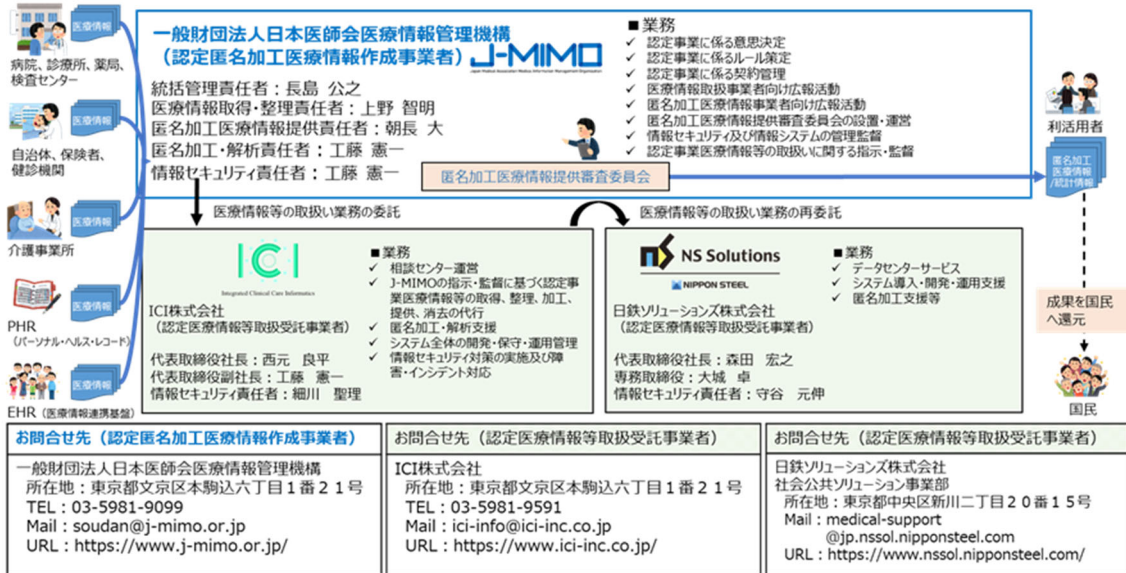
医療情報
病院、診療所、薬局、検査センター
医療情報
自治体、保険者、健診機関
医療情報
介護事業所
医療情報
PHR
（パーソナル・ヘルス・レコード）
医療情報
EHR（医療情報連携基盤）
医療情報

一般財団法人日本医師会医療情報管理機構
（認定匿名加工医療情報作成事業者）
J-MIMO
Japan Medical Association Medical Information Management Organization

統括管理責任者：長島 公之
医療情報取得・整理責任者：上野 智明
匿名加工医療情報提供責任者：朝長 大
匿名加工・解析責任者：工藤 憲一
情報セキュリティ責任者：工藤 憲一

■業務
✓ 認定事業に係る意思決定
✓ 認定事業に係るルール策定
✓ 認定事業に係る契約管理
✓ 医療情報取扱事業者向け広報活動
✓ 匿名加工医療情報事業者向け広報活動
✓ 匿名加工医療情報提供審査委員会の設置・運営
✓ 情報セキュリティ及び情報システムの管理監督
✓ 認定事業医療情報等の取扱いに関する指示・監督

匿名加工医療情報提供審査委員会

利活用者
匿名加工医療情報/統計情報

医療情報等の取扱い業務の委託
医療情報等の取扱い業務の再委託

ICI
Integrated Clinical Care Informatics
ICI株式会社
（認定医療情報等取扱受託事業者）
代表取締役社長：西元 良平
代表取締役副社長：工藤 憲一
情報セキュリティ責任者：細川 聖理

■業務
✓ 相談センター運営
✓ J-MIMOの指示・監督に基づく認定事業医療情報等の取得、整理、加工、提供、消去の代行
✓ 匿名加工・解析支援
✓ システム全体の開発・保守・運用管理
✓ 情報セキュリティ対策の実施及び障害・インシデント対応

NS Solutions
NIPPON STEEL
日鉄ソリューションズ株式会社
（認定医療情報等取扱受託事業者）
代表取締役社長：森田 宏之
専務取締役：大城 卓
情報セキュリティ責任者：守谷 元伸

■業務
✓ データセンターサービス
✓ システム導入・開発・運用支援
✓ 匿名加工支援等

成果を国民へ還元
国民

お問合せ先（認定匿名加工医療情報作成事業者）
一般財団法人日本医師会医療情報管理機構
所在地：東京都文京区本駒込六丁目１番２１号
TEL：03-5981-9099
Mail：soudan@j-mimo.or.jp
URL：https://www.j-mimo.or.jp/

お問合せ先（認定医療情報等取扱受託事業者）
ICI株式会社
所在地：東京都文京区本駒込六丁目１番２１号
TEL：03-5981-9591
Mail：ici-info@ici-inc.co.jp
URL：https://www.ici-inc.co.jp/

お問合せ先（認定医療情報等取扱受託事業者）
日鉄ソリューションズ株式会社
社会公共ソリューション事業部
所在地：東京都中央区新川二丁目２０番１５号
Mail：medical-support@jp.nssol.nipponsteel.com
URL：https://www.nssol.nipponsteel.com/